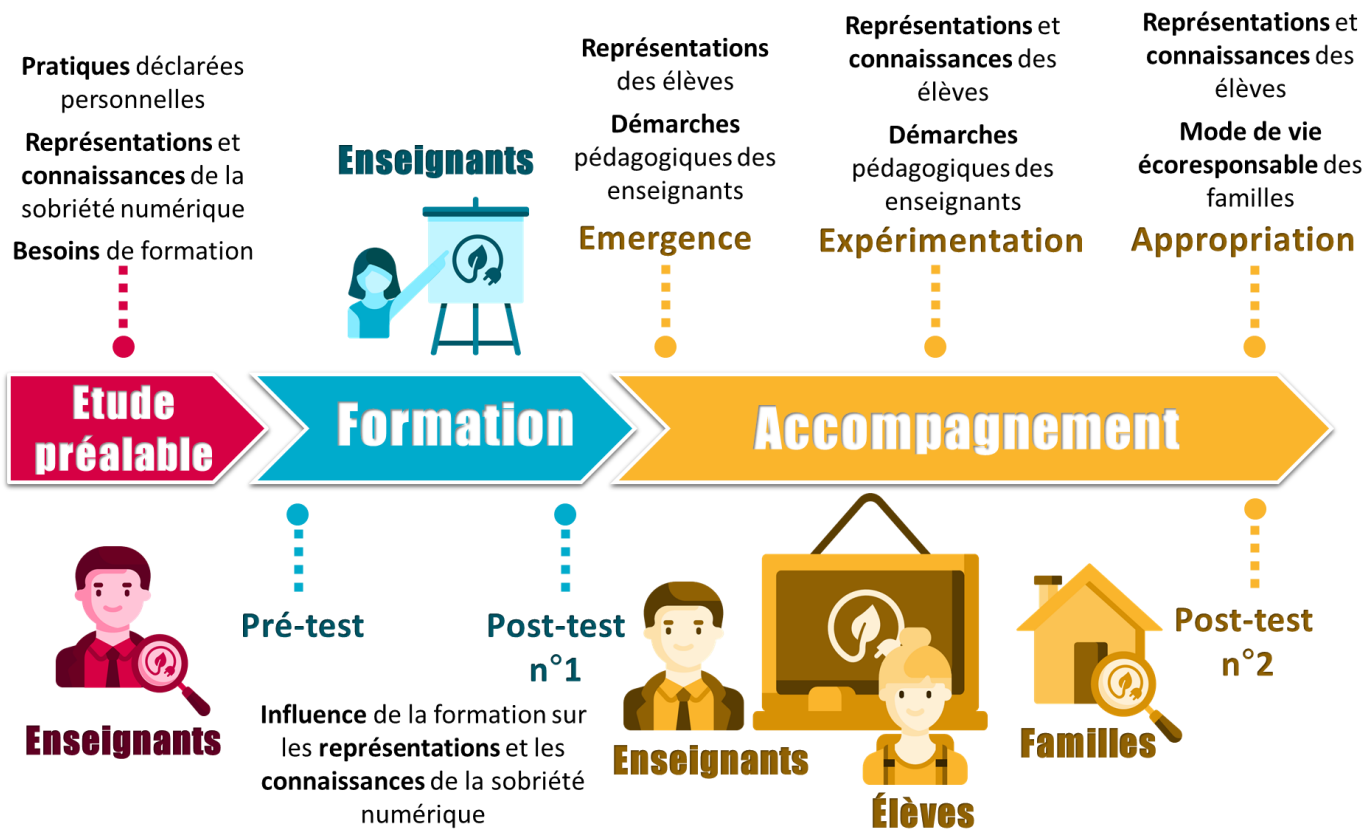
**Pratiques** déclarées personnelles

**Représentations** et **connaissances** de la sobriété numérique

**Besoins** de formation

Enseignants

**Représentations** des élèves

**Démarches** pédagogiques des enseignants

Emergence

**Représentations** et **connaissances** des élèves

**Démarches** pédagogiques des enseignants

Expérimentation

**Représentations** et **connaissances** des élèves

**Mode de vie écoresponsable** des familles

Appropriation

Etude préalable

Formation

Accompagnement

Pré-test

Post-test n°1

Post-test n°2

Enseignants

**Influence** de la formation sur les **représentations** et les **connaissances** de la sobriété numérique

Enseignants

Élèves

Familles